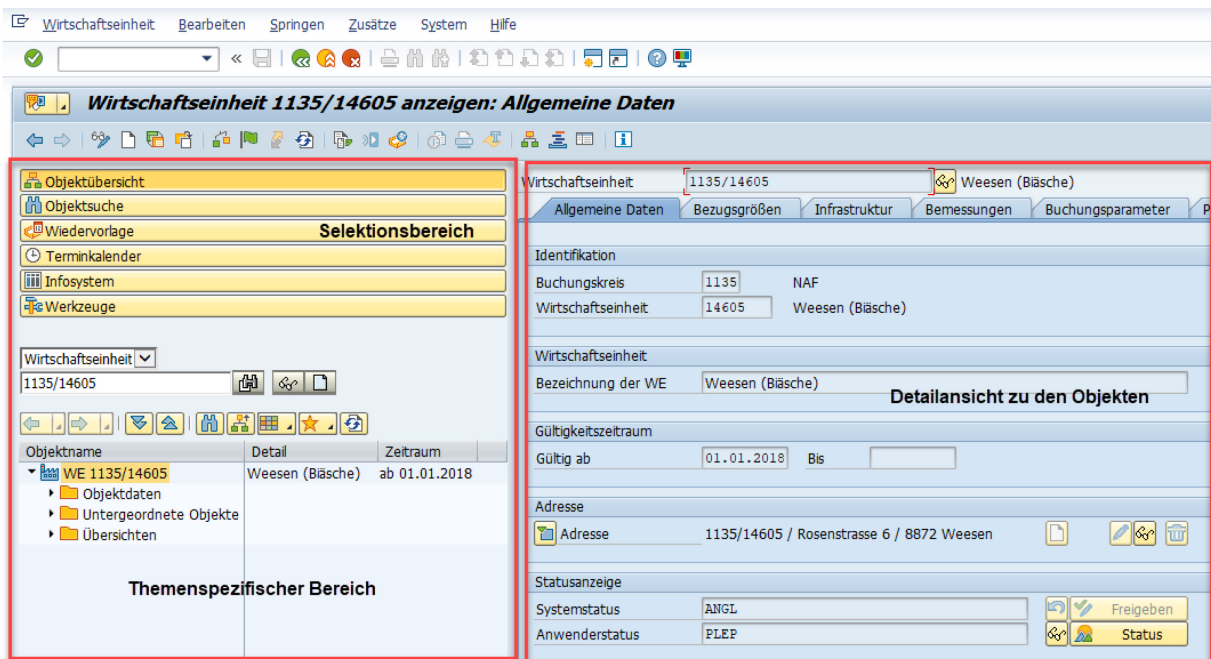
Wirtschaftseinheit Bearbeiten Springen Zusätze System Hilfe

Wirtschaftseinheit 1135/14605 anzeigen: Allgemeine Daten

Objektübersicht
Objektsuche
Wiedervorlage
Selektionsbereich
Terminkalender
Infosystem
Werkzeuge

Wirtschaftseinheit
1135/14605

| Objektname | Detail | Zeitraum |
|---|---|---|
| WE 1135/14605 | Weesen (Biäsche) | ab 01.01.2018 |
| Objektdaten | | |
| Untergeordnete Objekte | | |
| Übersichten | | |

Themenspezifischer Bereich

Wirtschaftseinheit 1135/14605 Weesen (Biäsche)

Allgemeine Daten | Bezugsgrößen | Infrastruktur | Bemessungen | Buchungsparameter | P

Identifikation
Buchungskreis 1135 NAF
Wirtschaftseinheit 14605 Weesen (Biäsche)

Wirtschaftseinheit
Bezeichnung der WE Weesen (Biäsche)
Detailansicht zu den Objekten

Gültigkeitszeitraum
Gültig ab 01.01.2018 Bis

Adresse
Adresse 1135/14605 / Rosenstrasse 6 / 8872 Weesen

Statusanzeige
Systemstatus ANGL Freigeben
Anwenderstatus PLEP Status